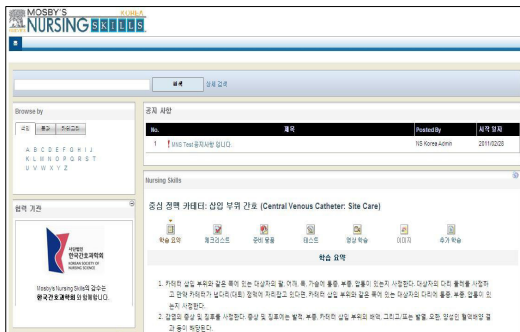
MOSBY'S NURSING SKILLS KOREA

검색 상세 검색

Browse by

A B C D E F G H I J
K L M N O P Q R S T
U V W X Y Z

협력 기관

사단법인 한국간호과학회 KOREAN SOCIETY OF NURSING SCIENCE

Mosby's Nursing Skills 의 감수는 한국간호과학회 와 함께합니다.

공지 사항

| No. | 제목 | Posted By | 시작 일자 |
|---|---|---|---|
| 1 | MNS Test 공지사항 입니다. | NS Korea Admin | 2011/02/28 |

Nursing Skills

중심 정맥 카테터: 삽입 부위 간호 (Central Venous Catheter: Site Care)

학습 요약 체크리스트 관련 물품 테스트 영상 학습 이미지 추가 학습

학습 요약

1. 카테터 삽입 부위와 같은 쪽에 있는 대상자의 팔, 어깨, 목, 가슴에 통증, 부종, 압통이 있는지 사정한다. 대상자의 다리 둘레를 사정하고 양쪽 카테터가 넓다리(대퇴) 정맥에 자리잡고 있다면, 카테터 삽입 부위와 같은 쪽에 있는 대상자의 다리에 통증, 부종, 압통이 있는지 사정한다.

2. 감염의 증상 및 징후를 사정한다. 증상 및 징후에는 발적, 부종, 카테터 삽입 부위의 화끈, 그리고/또는 발열, 오한, 양성인 혈액배양 결과 등이 해당된다.